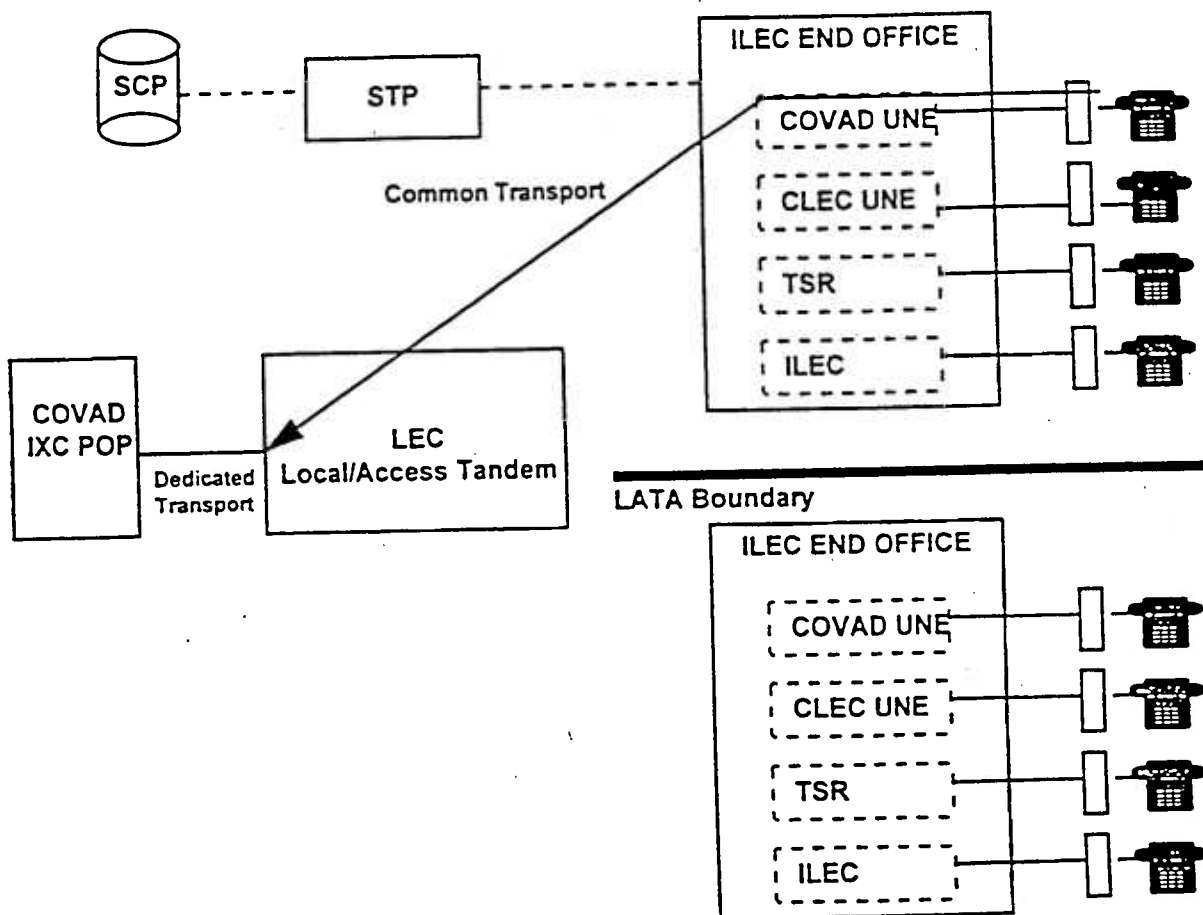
SCP

STP

ILEC END OFFICE

COVAD UNE

CLEC UNE

TSR

ILEC

Common Transport

COVAD IXC POP

Dedicated Transport

LEC Local/Access Tandem

LATA Boundary

ILEC END OFFICE

COVAD UNE

CLEC UNE

TSR

ILEC